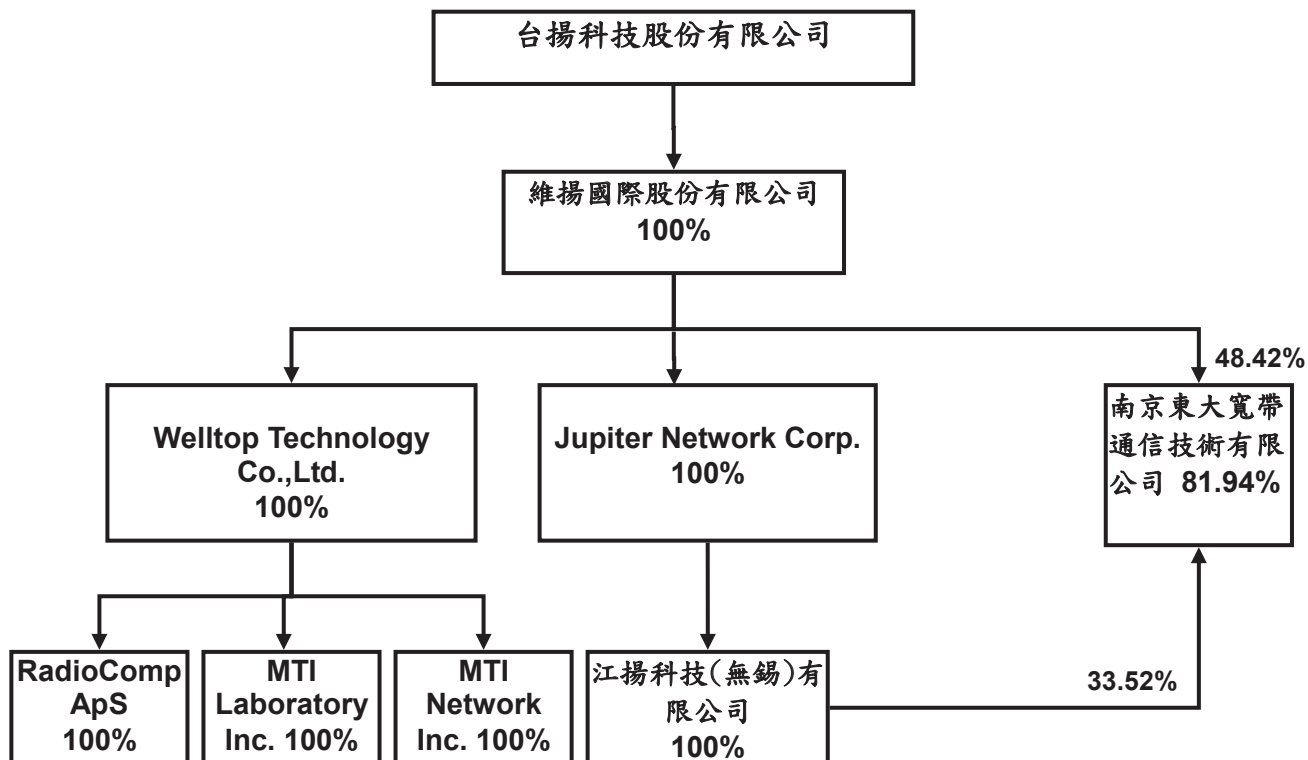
台揚科技股份有限公司

維揚國際股份有限公司
100%

48.42%

Welltop Technology Co.,Ltd.
100%

Jupiter Network Corp.
100%

南京東大寬帶通信技術有限公司 81.94%

RadioComp ApS
100%

MTI Laboratory Inc. 100%

MTI Network Inc. 100%

江揚科技(無錫)有限公司
100%

33.52%